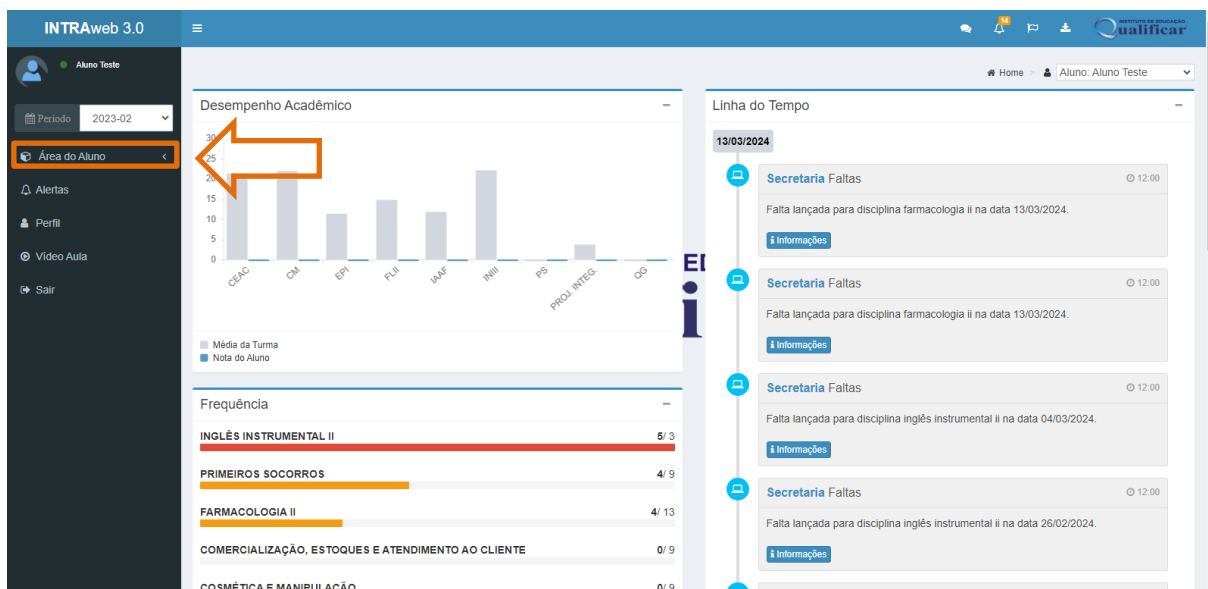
INTRAweb 3.0

14

INSTITUTO DE EDUCAÇÃO Qualificar

Aluno Teste

Período 2023-02

Área do Aluno

Alertas

Perfil

Vídeo Aula

Sair

Home > Aluno: Aluno Teste

Desempenho Acadêmico

30
25
20
15
10
5
0

CEAC CM EPI FLII IAAF INIII PS PROJ. INTEG. QG

Média da Turma
Nota do Aluno

Frequência

INGLÊS INSTRUMENTAL II 5/ 3

PRIMEIROS SOCORROS 4/ 9

FARMACOLOGIA II 4/ 13

COMERCIALIZAÇÃO, ESTOQUES E ATENDIMENTO AO CLIENTE 0/ 9

COSMÉTICA E MANIPULAÇÃO 0/ 9

Linha do Tempo

13/03/2024

Secretaria Faltas 12:00
Falta lançada para disciplina farmacologia ii na data 13/03/2024.
Informações

Secretaria Faltas 12:00
Falta lançada para disciplina farmacologia ii na data 13/03/2024.
Informações

Secretaria Faltas 12:00
Falta lançada para disciplina inglês instrumental ii na data 04/03/2024.
Informações

Secretaria Faltas 12:00
Falta lançada para disciplina inglês instrumental ii na data 26/02/2024.
Informações